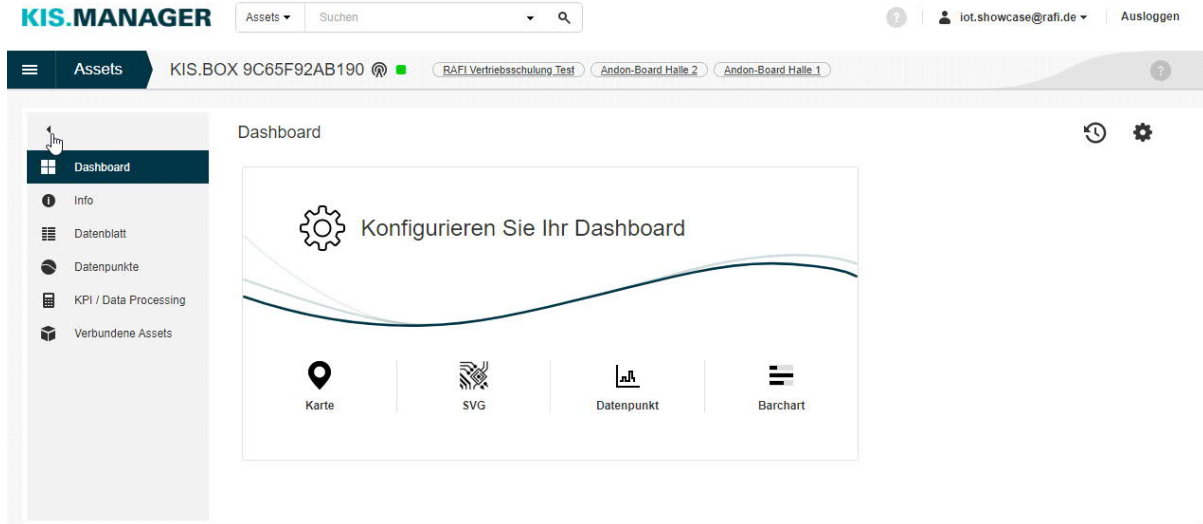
KIS.MANAGER Assets ▾ Suchen

iot.showcase@rafi.de ▾ Ausloggen

Assets KIS.BOX 9C65F92AB190 RAFI Vertriebsschulung Test Andon-Board Halle 2 Andon-Board Halle 1

Dashboard
Info
Datenblatt
Datenpunkte
KPI / Data Processing
Verbundene Assets

Dashboard

Konfigurieren Sie Ihr Dashboard

Karte
SVG
Datenpunkt
Barchart